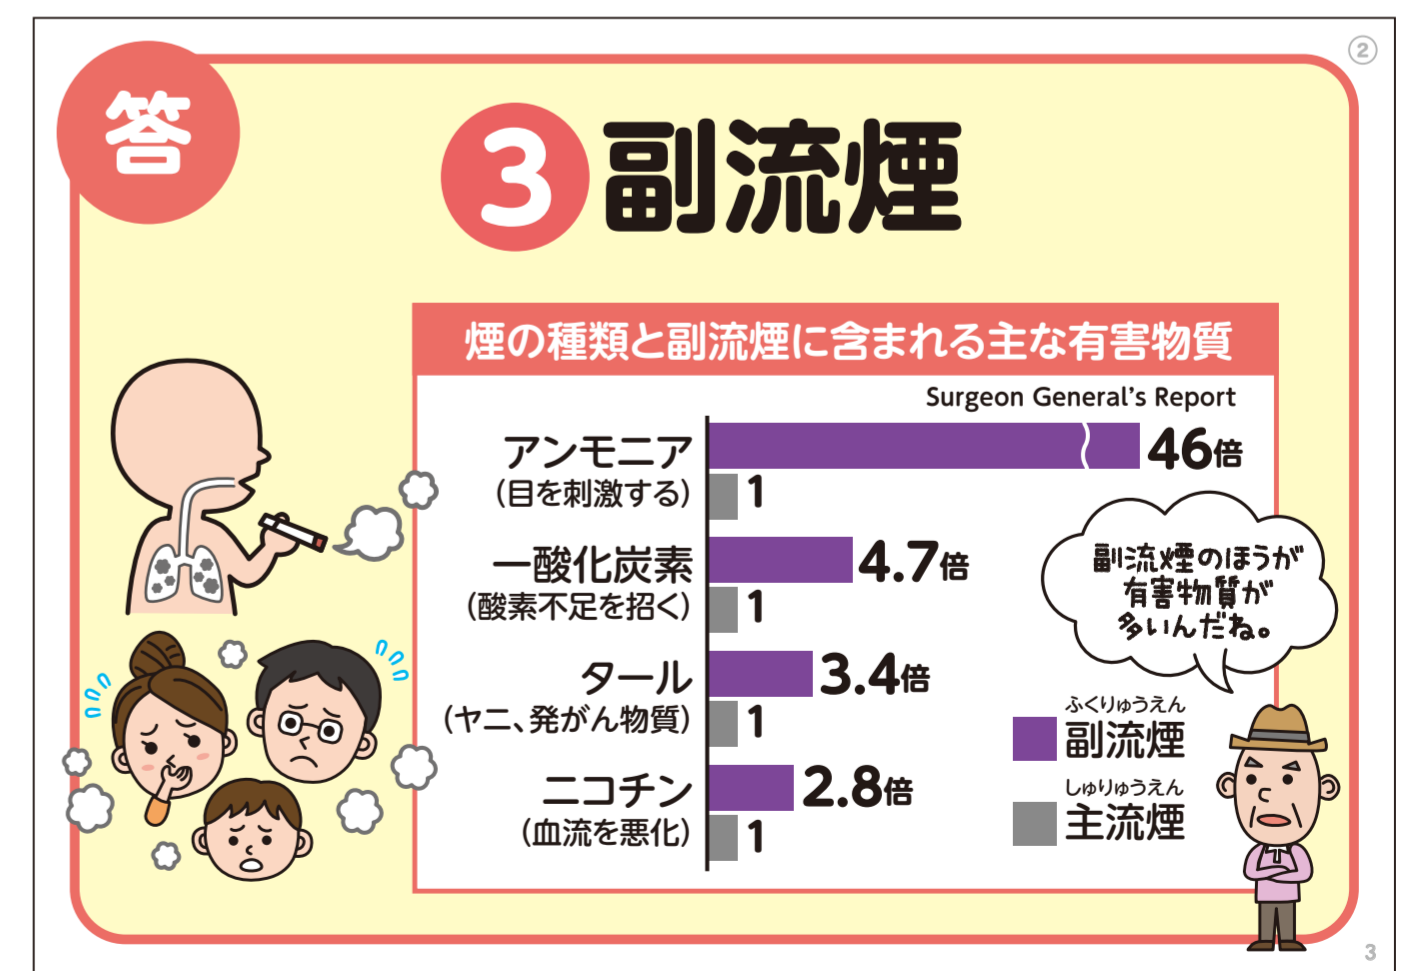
②

答

3 副流煙

煙の種類と副流煙に含まれる主な有害物質

Surgeon General's Report

アンモニア
(目を刺激する)
46倍
1

一酸化炭素
(酸素不足を招く)
4.7倍
1

タール
(ヤニ、発がん物質)
3.4倍
1

ニコチン
(血流を悪化)
2.8倍
1

副流煙のほうが有害物質が多いんだね。

ふくりゅうえん
副流煙

しゅりゅうえん
主流煙

3